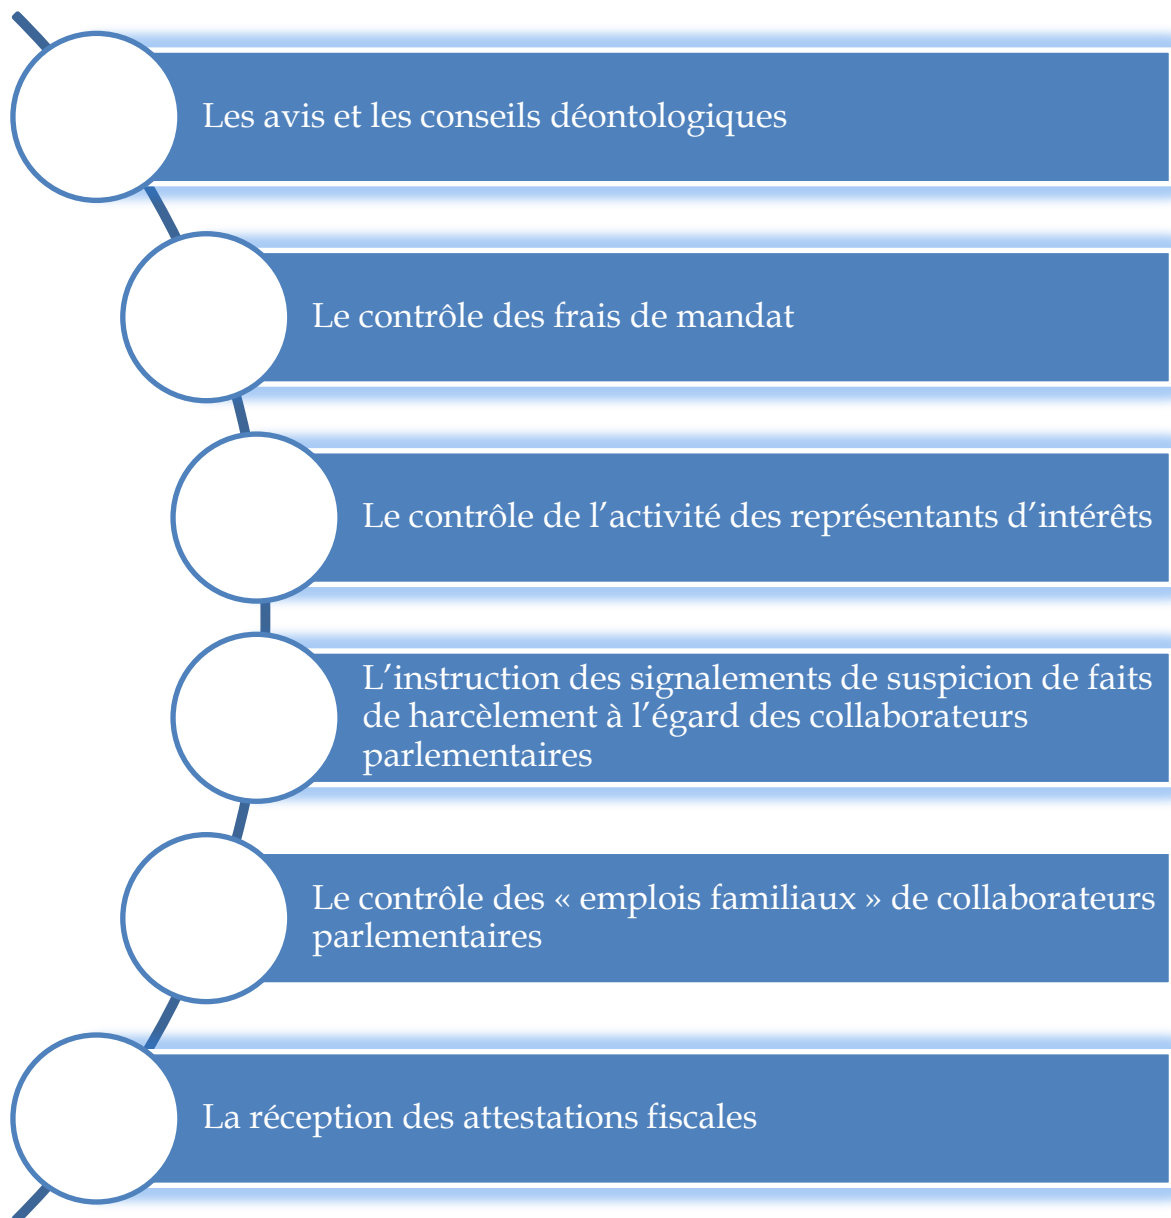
Les avis et les conseils déontologiques

Le contrôle des frais de mandat

Le contrôle de l’activité des représentants d’intérêts

L’instruction des signalements de suspicion de faits de harcèlement à l’égard des collaborateurs parlementaires

Le contrôle des « emplois familiaux » de collaborateurs parlementaires

La réception des attestations fiscales